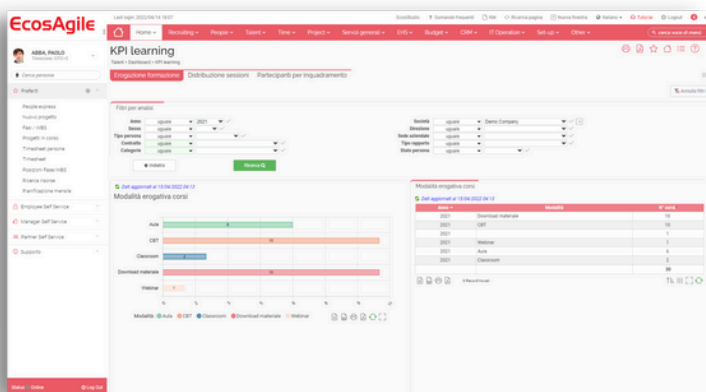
EcosAgile

Last login: 2022/04/14 18:07

Home ▾ Recruiting ▾ People ▾ Talent ▾ Time ▾ Project ▾ Servizi generali ▾ EHS ▾ Budget ▾ CRM ▾ IT Operation ▾ Set-up ▾ Other ▾

EcosStudio Domande frequenti KM Ricarica pagina Nuova finestra Italiano Tutorial Logout

ABBA, PAOLO

cerca persone

Preferiti

People express
Nuovo progetto
Fasi - WBS
Progetti in corso
Timesheet persone
Timesheet
Posizioni Fasi WBS
Ricerca risorse
Pianificazione mensile

Employee Self Service
Manager Self Service
Partner Self Service
Supporto

Status - Online Log Out

KPI learning

Talent > Dashboard > KPI learning

Erogazione formazione | Distribuzione sessioni | Partecipanti per inquadramento

Filtri per analisi

| Anno | uguale | 2021 | Società | uguale | Demo Company |
|---|---|---|---|---|---|
| Sesso | uguale | | Direzione | uguale | |
| Tipo persona | uguale | | Sede aziendale | uguale | |
| Contratto | uguale | | Tipo rapporto | uguale | |
| Categoria | uguale | | Stato persona | uguale | |

Indietro Ricerca

Annulla filtri

Dati aggiornati al 15/04/2022 04:13
Modalità erogativa corsi

Aula
CBT
Classroom
Download materiale
Webinar

Modalità ● Aula ● CBT ● Classroom ● Download materiale ● Webinar

Modalità erogativa corsi
Dati aggiornati al 15/04/2022 04:13

| Anno | Modalità | N° corsi |
|---|---|---|
| 2021 | Download materiale | 16 |
| 2021 | CBT | 15 |
| 2021 | | 1 |
| 2021 | Webinar | 1 |
| 2021 | Aula | 4 |
| 2021 | Classroom | 2 |
| | | 39 |

6 Record trovati